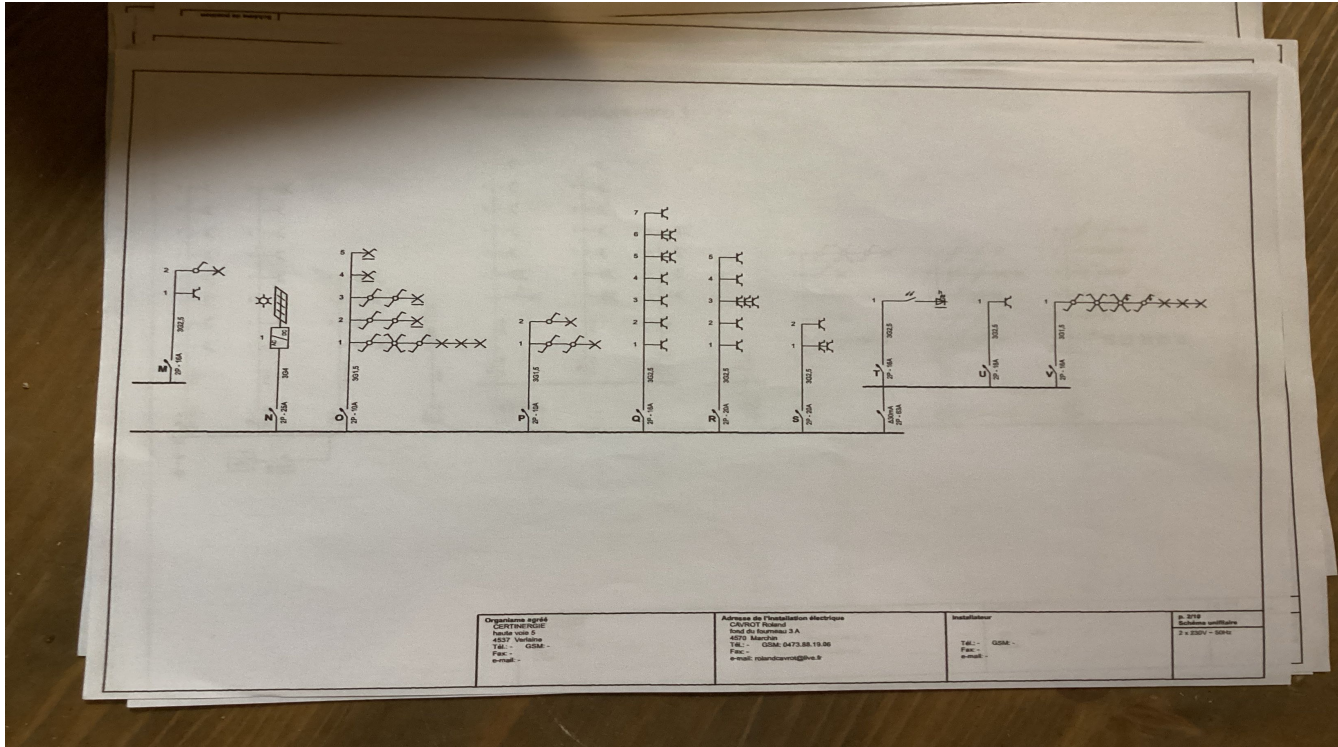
2
1
3G2,5
M
2P - 16A

1
AC
DC
3G4
N
2P - 25A

5
4
3
2
1
3G1,5
O
2P - 10A

2
1
3G1,5
P
2P - 10A

7
6
5
4
3
2
1
3G2,5
Q
2P - 16A

5
4
3
2
1
3G2,5
R
2P - 20A

2
1
3G2,5
S
2P - 20A

1
3G2,5
T
2P - 16A
ΔI30mA
2P - 63A

1
3G2,5
U
2P - 16A

1
3G1,5
V
2P - 16A

Organisme agréé
CERTINERGIE
haute voie 5
4537 Verlaine
Tél.: - GSM: -
Fax: -
e-mail: -

Adresse de l'installation électrique
CAVROT Roland
fond du fourneau 3 A
4570 Marchin
Tél.: - GSM: 0473.88.19.06
Fax: -
e-mail: rolandcavrot@live.fr

Installateur
Tél.: - GSM: -
e-mail: -

p. 3/10
Schéma unifilaire
2 x 230V ~ 50Hz